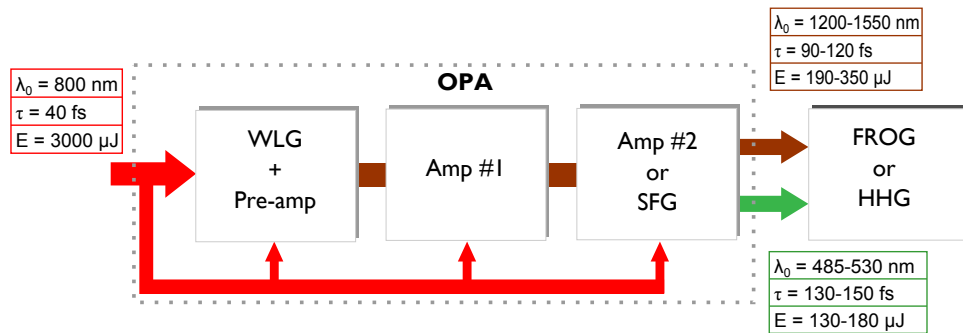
$\lambda_0$ = 1200-1550 nm
$\tau$ = 90-120 fs
E = 190-350 μJ

OPA

$\lambda_0$ = 800 nm
$\tau$ = 40 fs
E = 3000 μJ

WLG
+
Pre-amp

Amp #1

Amp #2
or
SFG

FROG
or
HHG

$\lambda_0$ = 485-530 nm
$\tau$ = 130-150 fs
E = 130-180 μJ